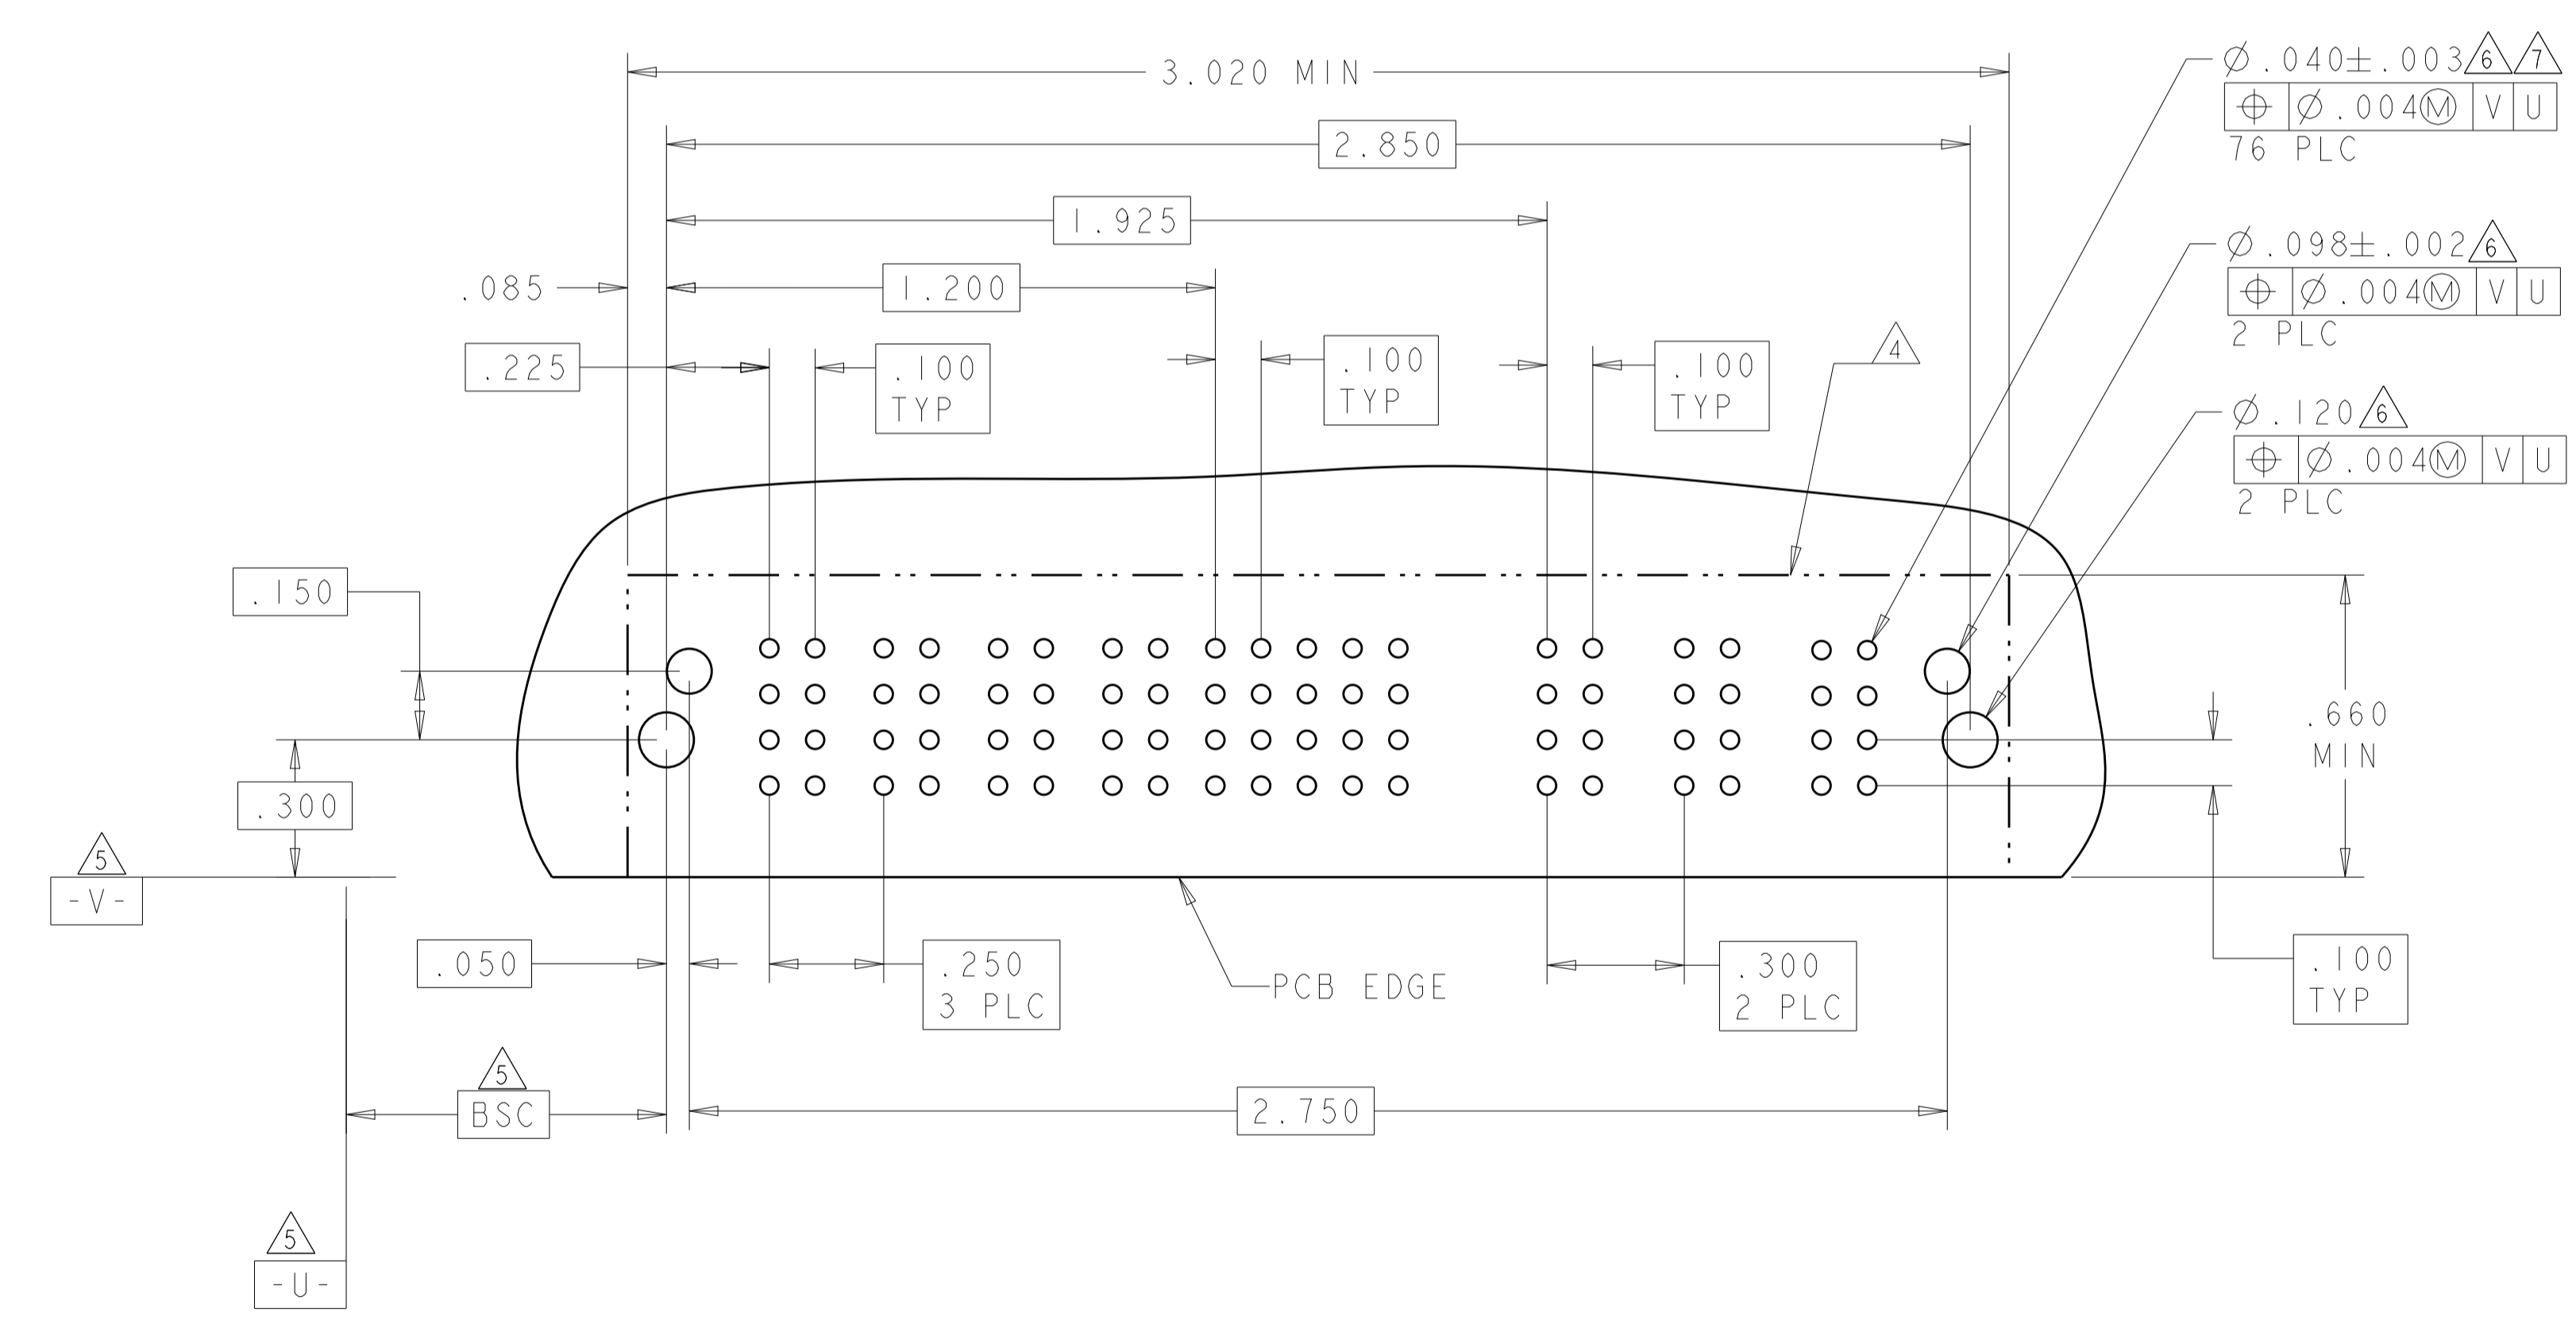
3.020 MIN

2.850

1.925

.085

1.200

.225

.100 TYP

.100 TYP

.100 TYP

4

$\varnothing$.040$\pm$.003 6 7
| $\oplus$ | $\varnothing$.004Ⓜ | V | U |
|---|---|---|---|
76 PLC

$\varnothing$.098$\pm$.002 6
| $\oplus$ | $\varnothing$.004Ⓜ | V | U |
|---|---|---|---|
2 PLC

$\varnothing$.120 6
| $\oplus$ | $\varnothing$.004Ⓜ | V | U |
|---|---|---|---|
2 PLC

.150

.300

.660 MIN

5
-V-

.050

.250 3 PLC

PCB EDGE

.300 2 PLC

.100 TYP

5
BSC

2.750

5
-U-